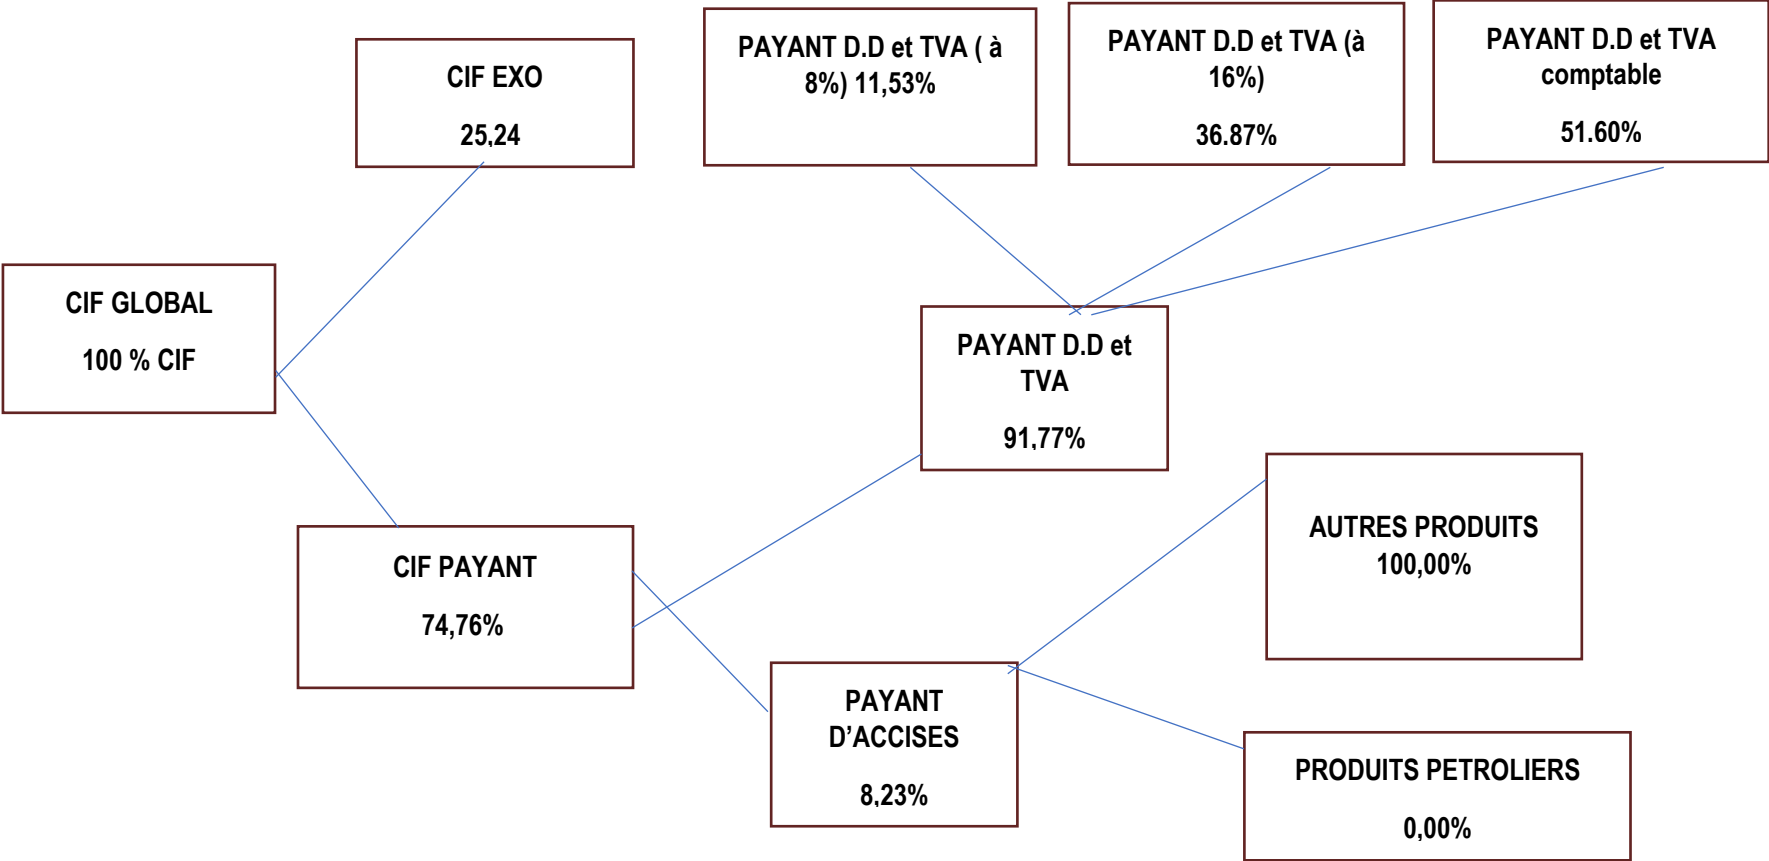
CIF EXO

25,24

PAYANT D.D et TVA ( à 8%) 11,53%

PAYANT D.D et TVA (à 16%)

36.87%

PAYANT D.D et TVA comptable

51.60%

CIF GLOBAL

100 % CIF

PAYANT D.D et TVA

91,77%

AUTRES PRODUITS 100,00%

CIF PAYANT

74,76%

PAYANT D'ACCISES

8,23%

PRODUITS PETROLIERS

0,00%